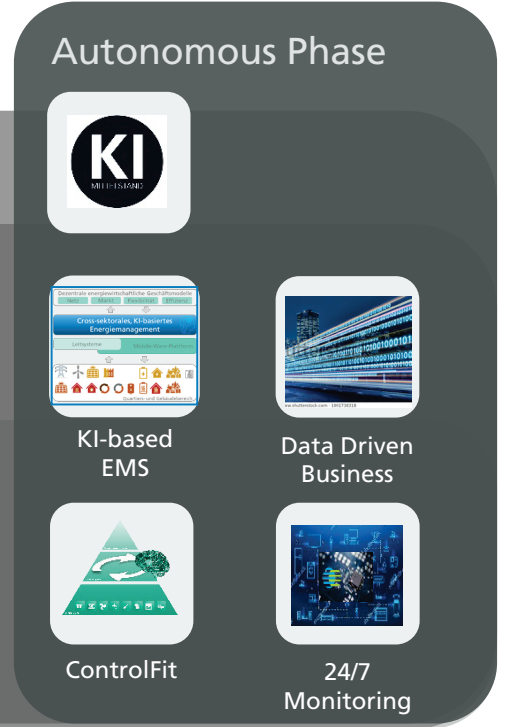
Autonomous Phase

KI
MITTELSTAND

Dezentrale energiewirtschaftliche Geschäftsmodelle
Netz Markt Flexibilität Effizienz
Cross-sektorales, KI-basiertes Energiemanagement
Leitsysteme Mobile-Voice-Plattform
Quartiers- und Gebäudebereich

KI-based EMS

Data Driven Business

ControlFit

24/7 Monitoring